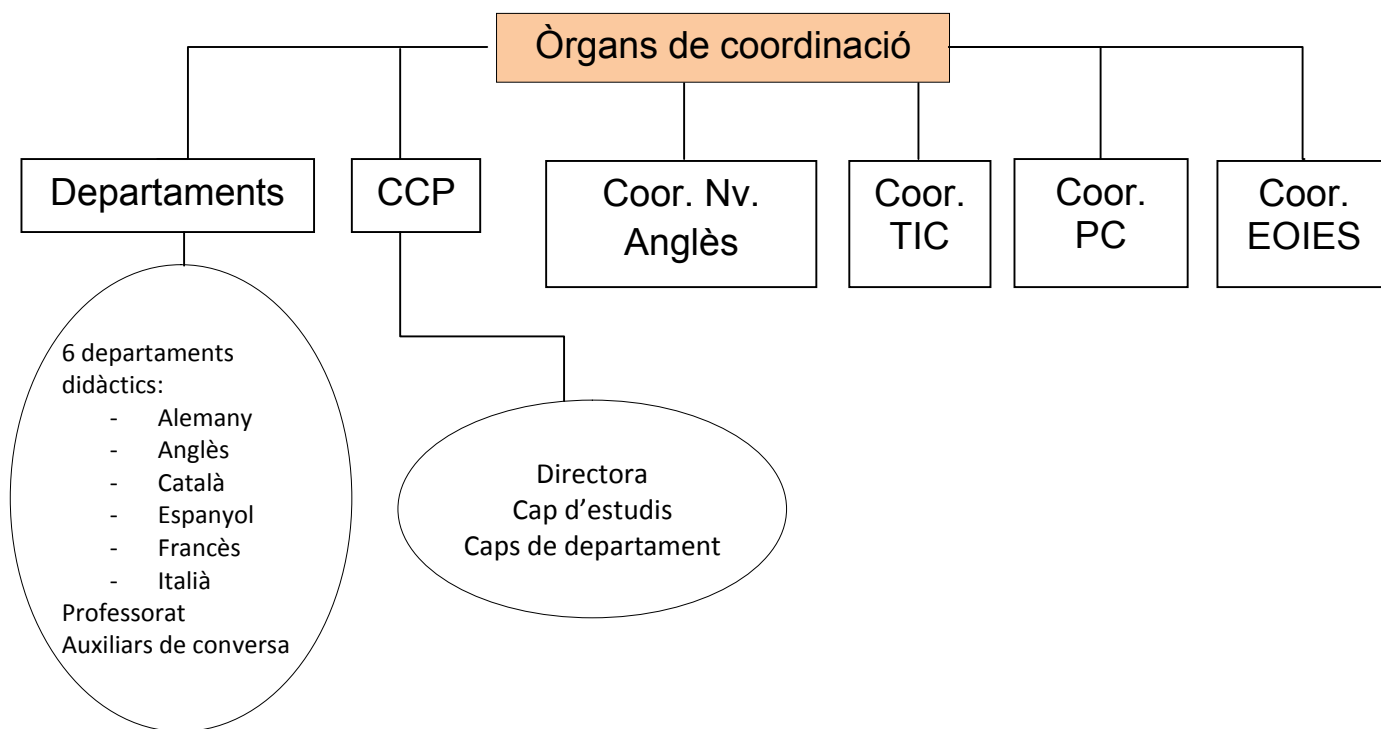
Òrgans de coordinació

Departaments

CCP

Coor. Nv. Anglès

Coor. TIC

Coor. PC

Coor. EOIES

6 departaments didàctics:
- Alemany
- Anglès
- Català
- Espanyol
- Francès
- Italià
Professorat
Auxiliars de conversa

Directora
Cap d'estudis
Caps de departament